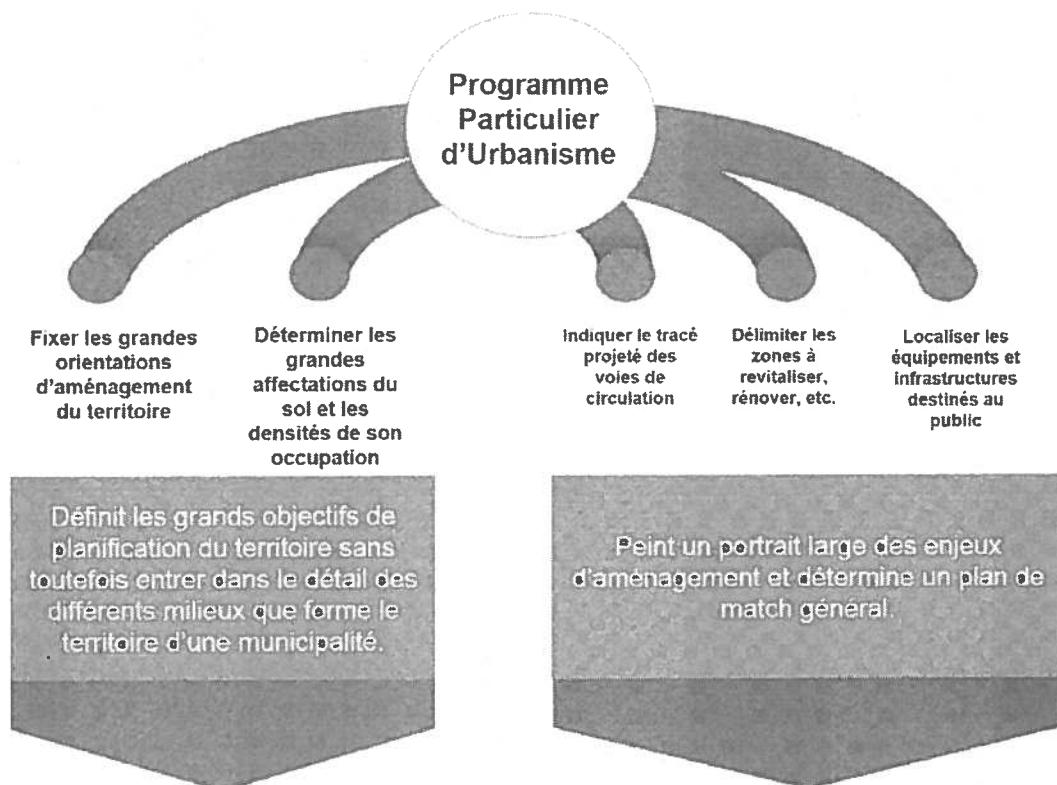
Programme Particulier d'Urbanisme

Fixer les grandes orientations d'aménagement du territoire

Déterminer les grandes affectations du sol et les densités de son occupation

Indiquer le tracé projeté des voies de circulation

Délimiter les zones à revitaliser, rénover, etc.

Localiser les équipements et infrastructures destinés au public

Définit les grands objectifs de planification du territoire sans toutefois entrer dans le détail des différents milieux que forme le territoire d'une municipalité.

Peint un portrait large des enjeux d'aménagement et détermine un plan de match général.